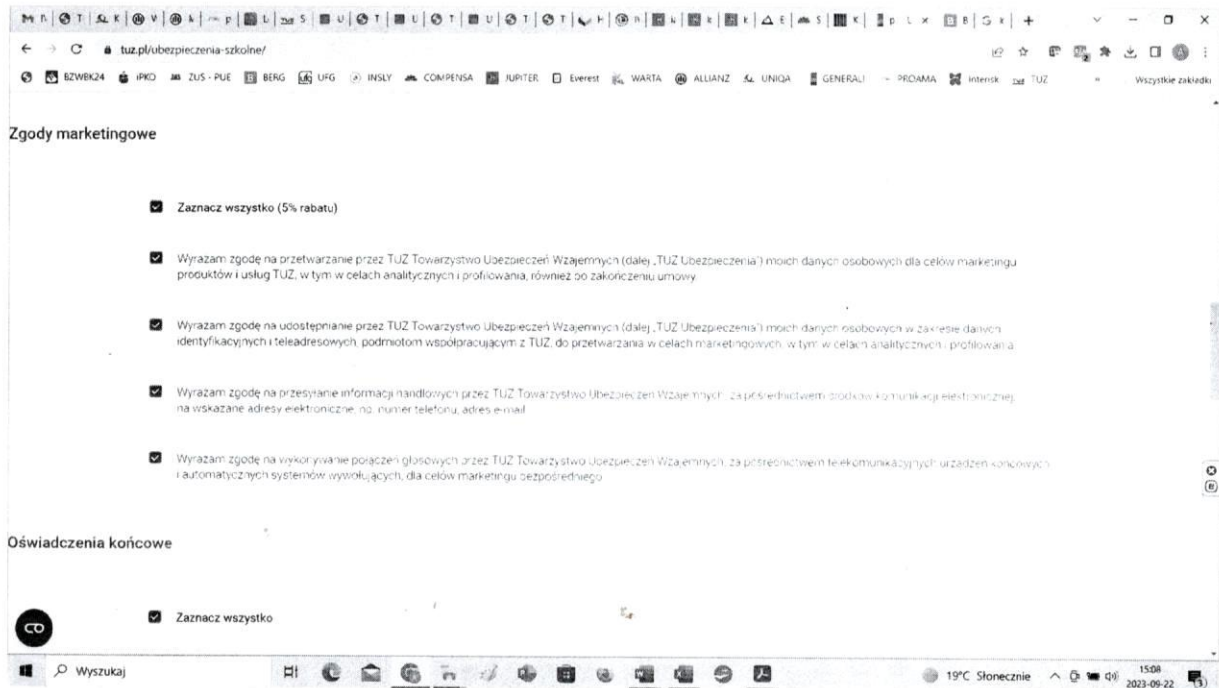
tuz.pl/ubezpieczenia-szkolne/

BZWBK24 iPKO ZUS - PUE BERG UFG INSLY COMPENSA JUPITER Everest WARTA ALLIANZ UNIQA GENERALI PROAMA Interisk TUZ Wszystkie zakładki

Zgody marketingowe

Zaznacz wszystko (5% rabatu)

Wyrażam zgodę na przetwarzanie przez TUZ Towarzystwo Ubezpieczeń Wzajemnych (dalej „TUZ Ubezpieczenia") moich danych osobowych dla celów marketingu produktów i usług TUZ, w tym w celach analitycznych i profilowania, również po zakończeniu umowy

Wyrażam zgodę na udostępnianie przez TUZ Towarzystwo Ubezpieczeń Wzajemnych (dalej „TUZ Ubezpieczenia") moich danych osobowych w zakresie danych identyfikacyjnych i teleadresowych, podmiotom współpracującym z TUZ, do przetwarzania w celach marketingowych, w tym w celach analitycznych i profilowania

Wyrażam zgodę na przesyłanie informacji handlowych przez TUZ Towarzystwo Ubezpieczeń Wzajemnych, za pośrednictwem środków komunikacji elektronicznej na wskazane adresy elektroniczne, np. numer telefonu, adres e-mail

Wyrażam zgodę na wykorzystanie połączeń głosowych przez TUZ Towarzystwo Ubezpieczeń Wzajemnych, za pośrednictwem telekomunikacyjnych urządzeń końcowych i automatycznych systemów wywołujących, dla celów marketingu bezpośredniego

Oświadczenia końcowe

Zaznacz wszystko

Wyszukaj

19°C Słonecznie 15:08 2023-09-22